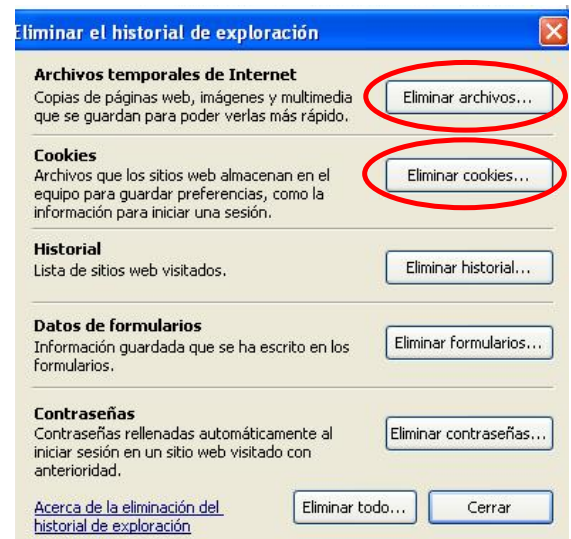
Eliminar el historial de exploración

Archivos temporales de Internet
Copias de páginas web, imágenes y multimedia que se guardan para poder verlas más rápido.
Eliminar archivos...

Cookies
Archivos que los sitios web almacenan en el equipo para guardar preferencias, como la información para iniciar una sesión.
Eliminar cookies...

Historial
Lista de sitios web visitados.
Eliminar historial...

Datos de formularios
Información guardada que se ha escrito en los formularios.
Eliminar formularios...

Contraseñas
Contraseñas rellenadas automáticamente al iniciar sesión en un sitio web visitado con anterioridad.
Eliminar contraseñas...

Acerca de la eliminación del historial de exploración
Eliminar todo...
Cerrar